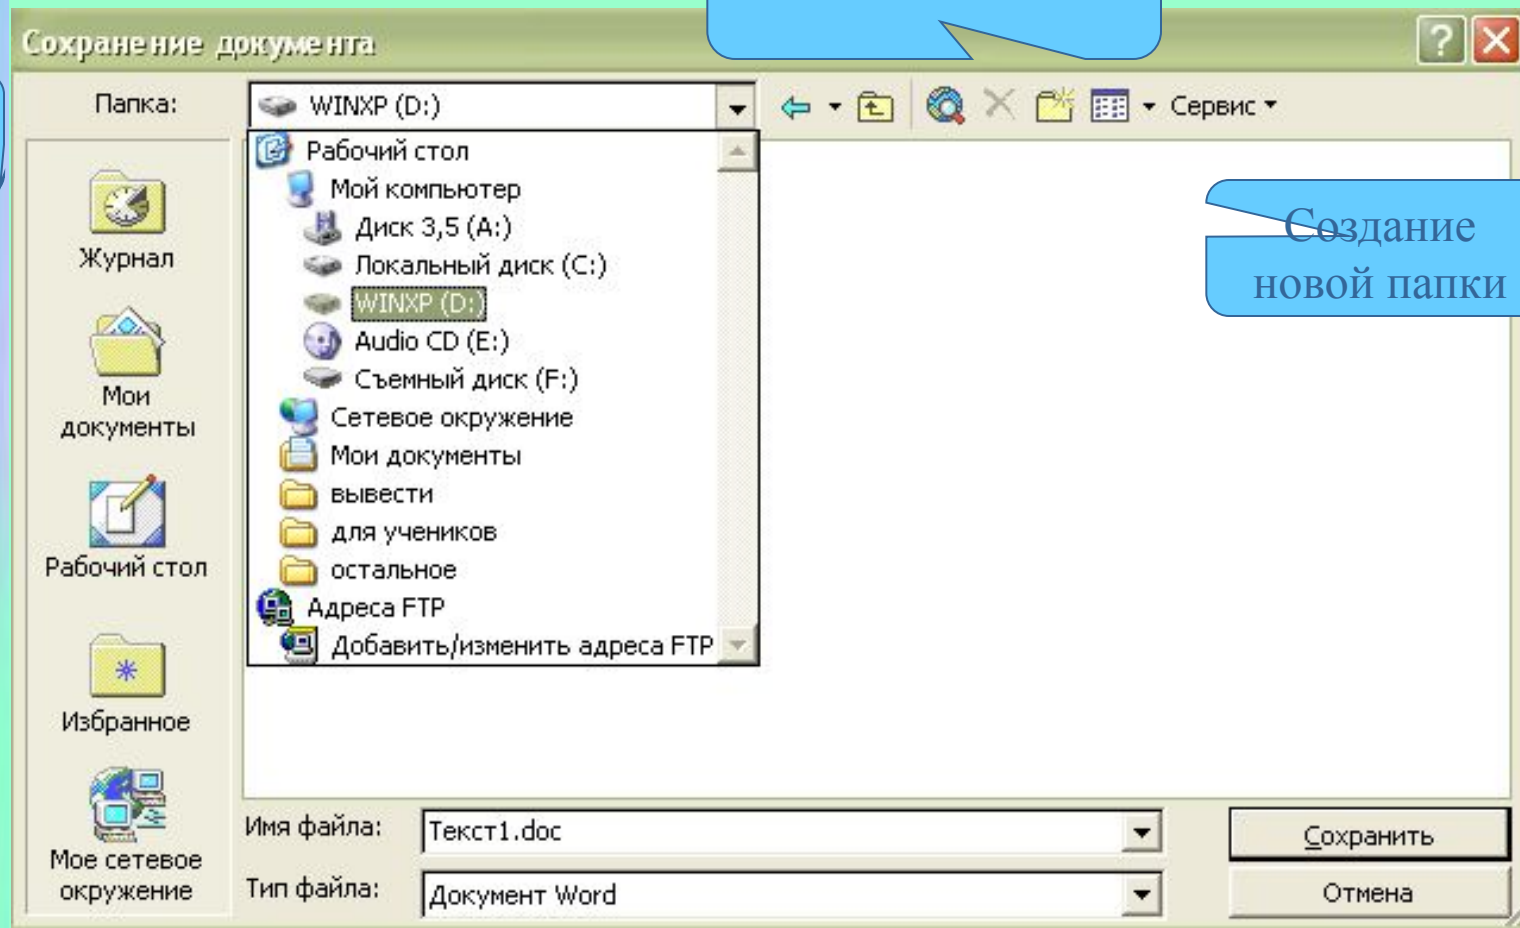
Сохранение документа

Папка: WINXP (D:)

Сервис

Рабочий стол
Мой компьютер
Диск 3,5 (A:)
Локальный диск (C:)
WINXP (D:)
Audio CD (E:)
Съемный диск (F:)
Сетевое окружение
Мои документы
вывести
для учеников
остальное
Адреса FTP
Добавить/изменить адреса FTP

Создание новой папки

Журнал
Мои документы
Рабочий стол
Избранное
Мое сетевое окружение

Имя файла: Текст1.doc
Тип файла: Документ Word

Сохранить
Отмена